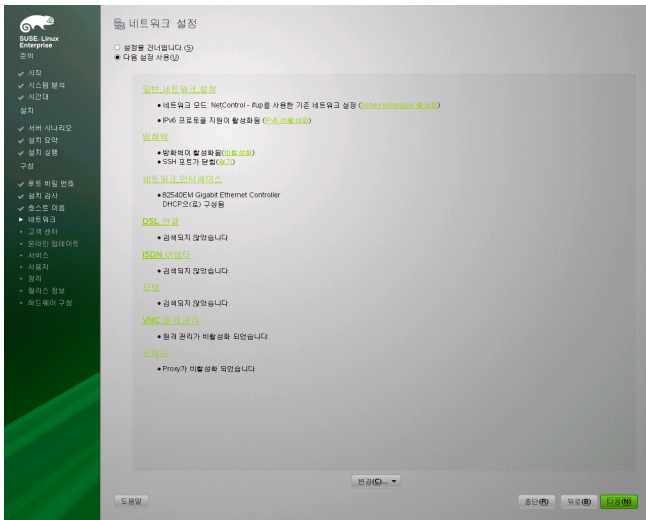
SUSE. Linux Enterprise

준비
✓ 시작
✓ 시스템 분석
✓ 시간대
설치
✓ 서버 시나리오
✓ 설치 요약
✓ 설치 실행
구성
✓ 루트 비밀 번호
✓ 설치 검사
✓ 호스트 이름
▶ 네트워크
• 고객 센터
• 온라인 업데이트
• 서비스
• 사용자
• 정리
• 릴리스 정보
• 하드웨어 구성

네트워크 설정

○ 설정을 건너뜁니다 (S)
● 다음 설정 사용(U)

일반 네트워크 설정
• 네트워크 모드: NetControl - ifup을 사용한 기존 네트워크 설정 (NetworkManager 활성화)
• IPv6 프로토콜은 지원이 활성화됨 (IPv6 비활성화)

방화벽
• 방화벽이 활성화됨(비활성화)
• SSH 포트가 닫힘(열기)

네트워크 인터페이스
• 82540EM Gigabit Ethernet Controller
DHCP으(로) 구성됨

DSL 연결
• 검색되지 않았습니다.

ISDN 어댑터
• 검색되지 않았습니다.

모뎀
• 검색되지 않았습니다.

VNC 원격 관리
• 원격 관리가 비활성화 되었습니다.

프록시
• Proxy가 비활성화 되었습니다.

변경(C)... ▾

도움말

중단(R) 뒤로(B) 다음(N)